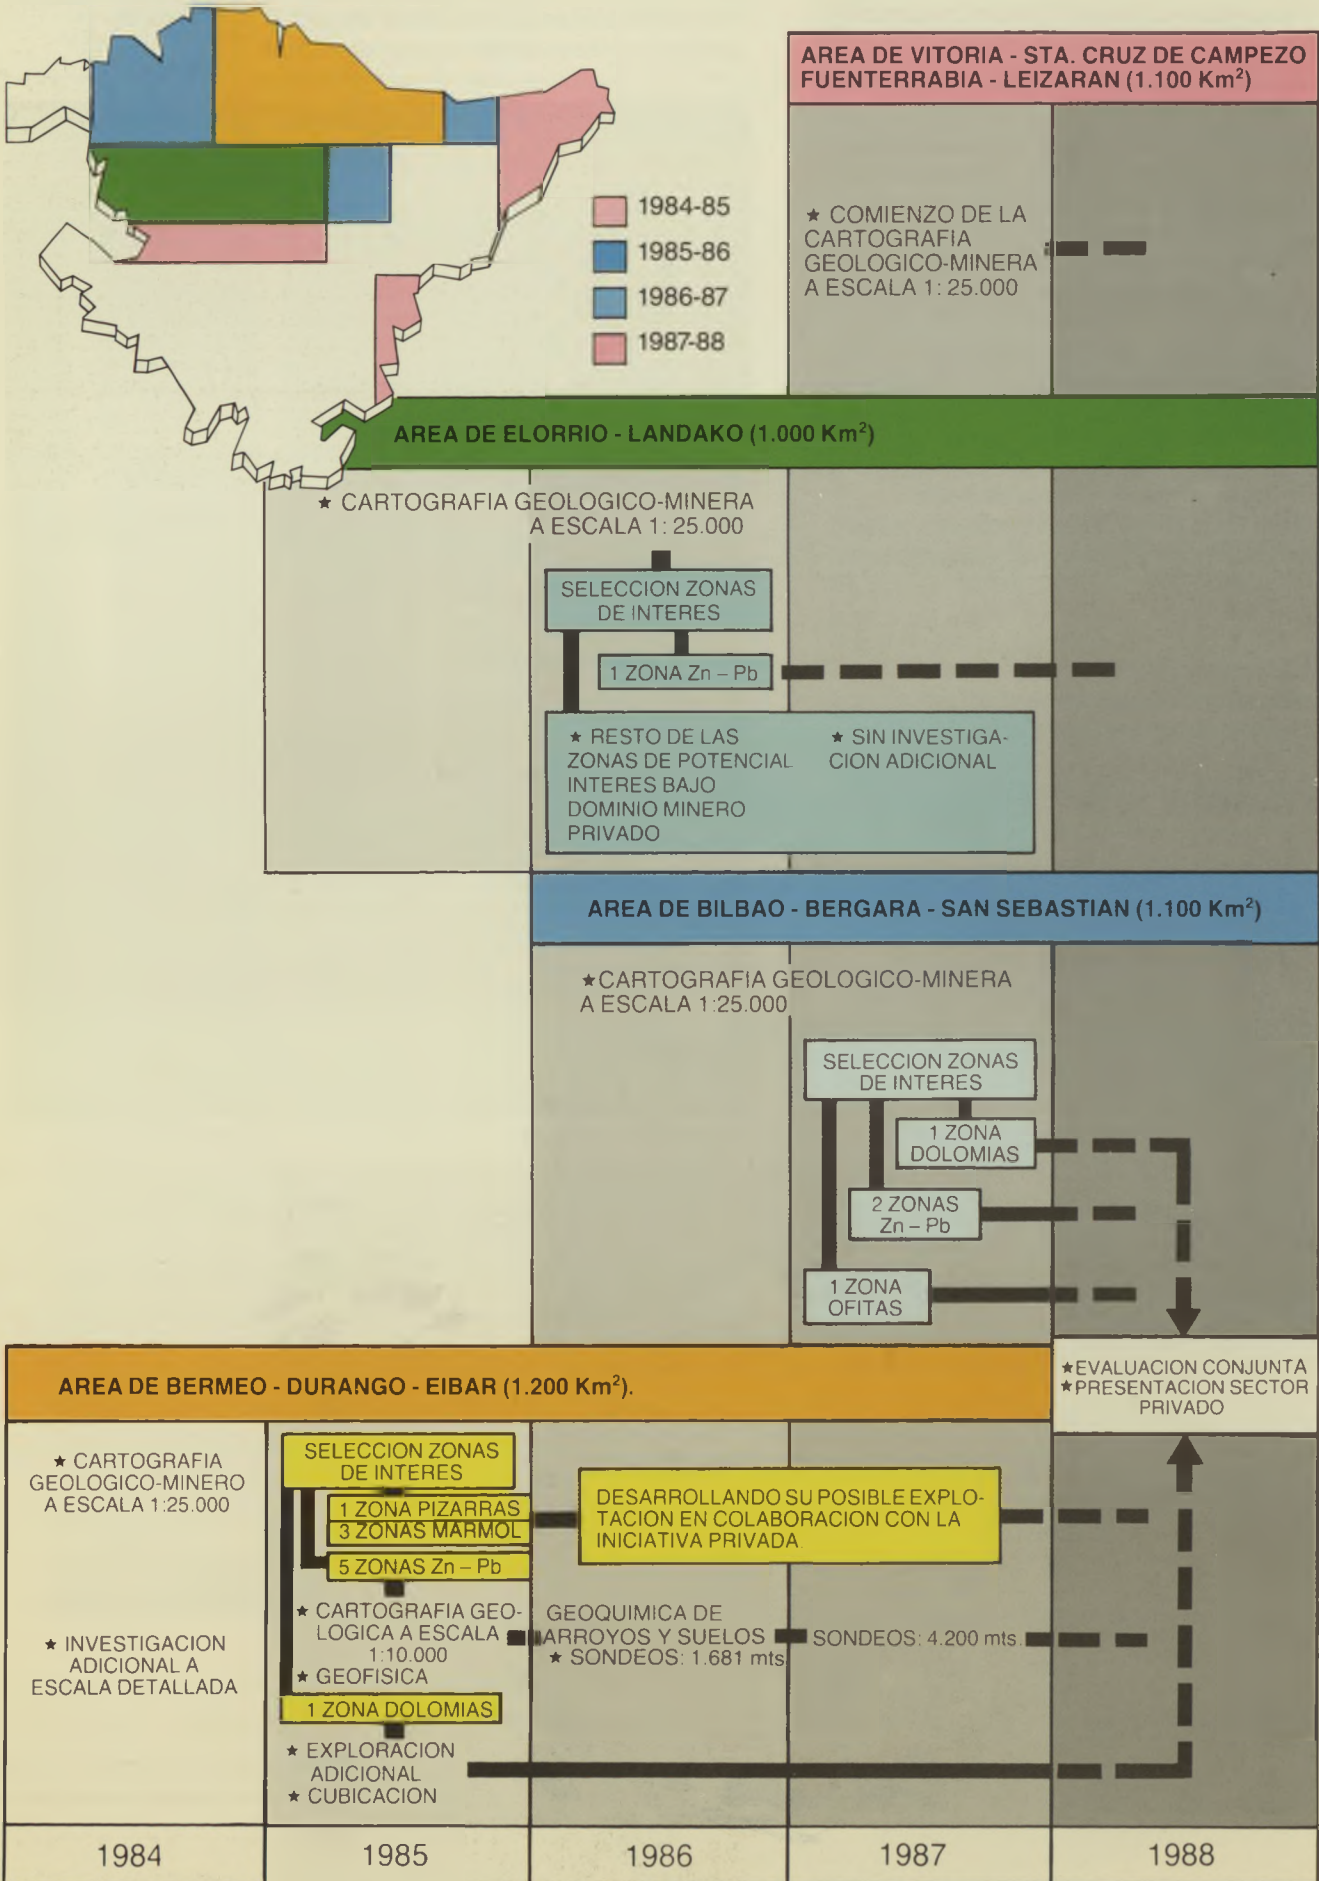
1984-85
1985-86
1986-87
1987-88

AREA DE VITORIA - STA. CRUZ DE CAMPEZO FUENTERRABIA - LEIZARAN (1.100 Km$^2$)

★ COMIENZO DE LA CARTOGRAFIA GEOLOGICO-MINERA A ESCALA 1: 25.000

AREA DE ELORRIO - LANDAKO (1.000 Km$^2$)

★ CARTOGRAFIA GEOLOGICO-MINERA A ESCALA 1: 25.000

SELECCION ZONAS DE INTERES

1 ZONA Zn – Pb

★ RESTO DE LAS ZONAS DE POTENCIAL INTERES BAJO DOMINIO MINERO PRIVADO

★ SIN INVESTIGACION ADICIONAL

AREA DE BILBAO - BERGARA - SAN SEBASTIAN (1.100 Km$^2$)

★CARTOGRAFIA GEOLOGICO-MINERA A ESCALA 1:25.000

SELECCION ZONAS DE INTERES

1 ZONA DOLOMIAS

2 ZONAS Zn – Pb

1 ZONA OFITAS

AREA DE BERMEO - DURANGO - EIBAR (1.200 Km$^2$).

★EVALUACION CONJUNTA
★PRESENTACION SECTOR PRIVADO

★ CARTOGRAFIA GEOLOGICO-MINERO A ESCALA 1:25.000

★ INVESTIGACION ADICIONAL A ESCALA DETALLADA

SELECCION ZONAS DE INTERES

1 ZONA PIZARRAS
3 ZONAS MARMOL

5 ZONAS Zn – Pb

DESARROLLANDO SU POSIBLE EXPLOTACION EN COLABORACION CON LA INICIATIVA PRIVADA

★ CARTOGRAFIA GEOLOGICA A ESCALA 1:10.000
★ GEOFISICA

GEOQUIMICA DE ARROYOS Y SUELOS
★ SONDEOS: 1.681 mts

SONDEOS: 4.200 mts

1 ZONA DOLOMIAS

★ EXPLORACION ADICIONAL
★ CUBICACION

| 1984 | 1985 | 1986 | 1987 | 1988 |
|---|---|---|---|---|